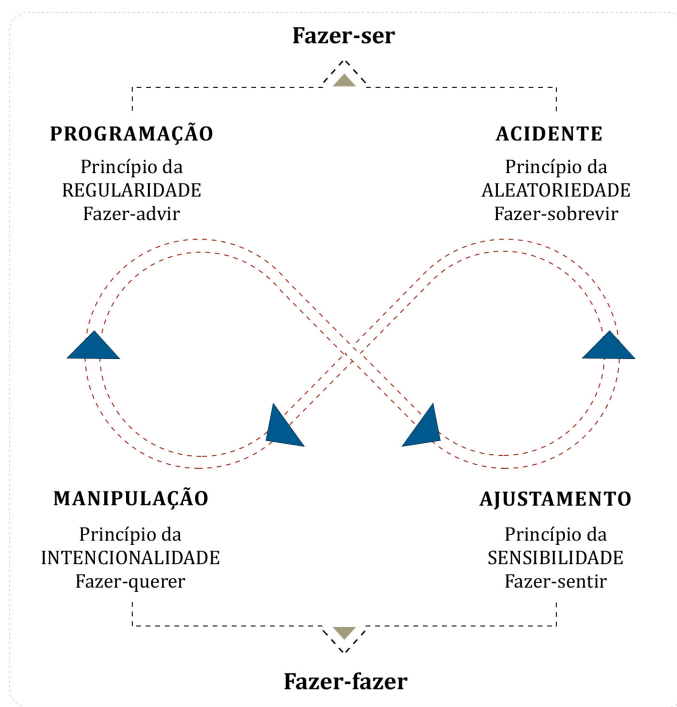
Fazer-ser

PROGRAMAÇÃO

Princípio da
REGULARIDADE
Fazer-advir

ACIDENTE

Princípio da
ALEATORIEDADE
Fazer-sobrevir

MANIPULAÇÃO

Princípio da
INTENCIONALIDADE
Fazer-querer

AJUSTAMENTO

Princípio da
SENSIBILIDADE
Fazer-sentir

Fazer-fazer